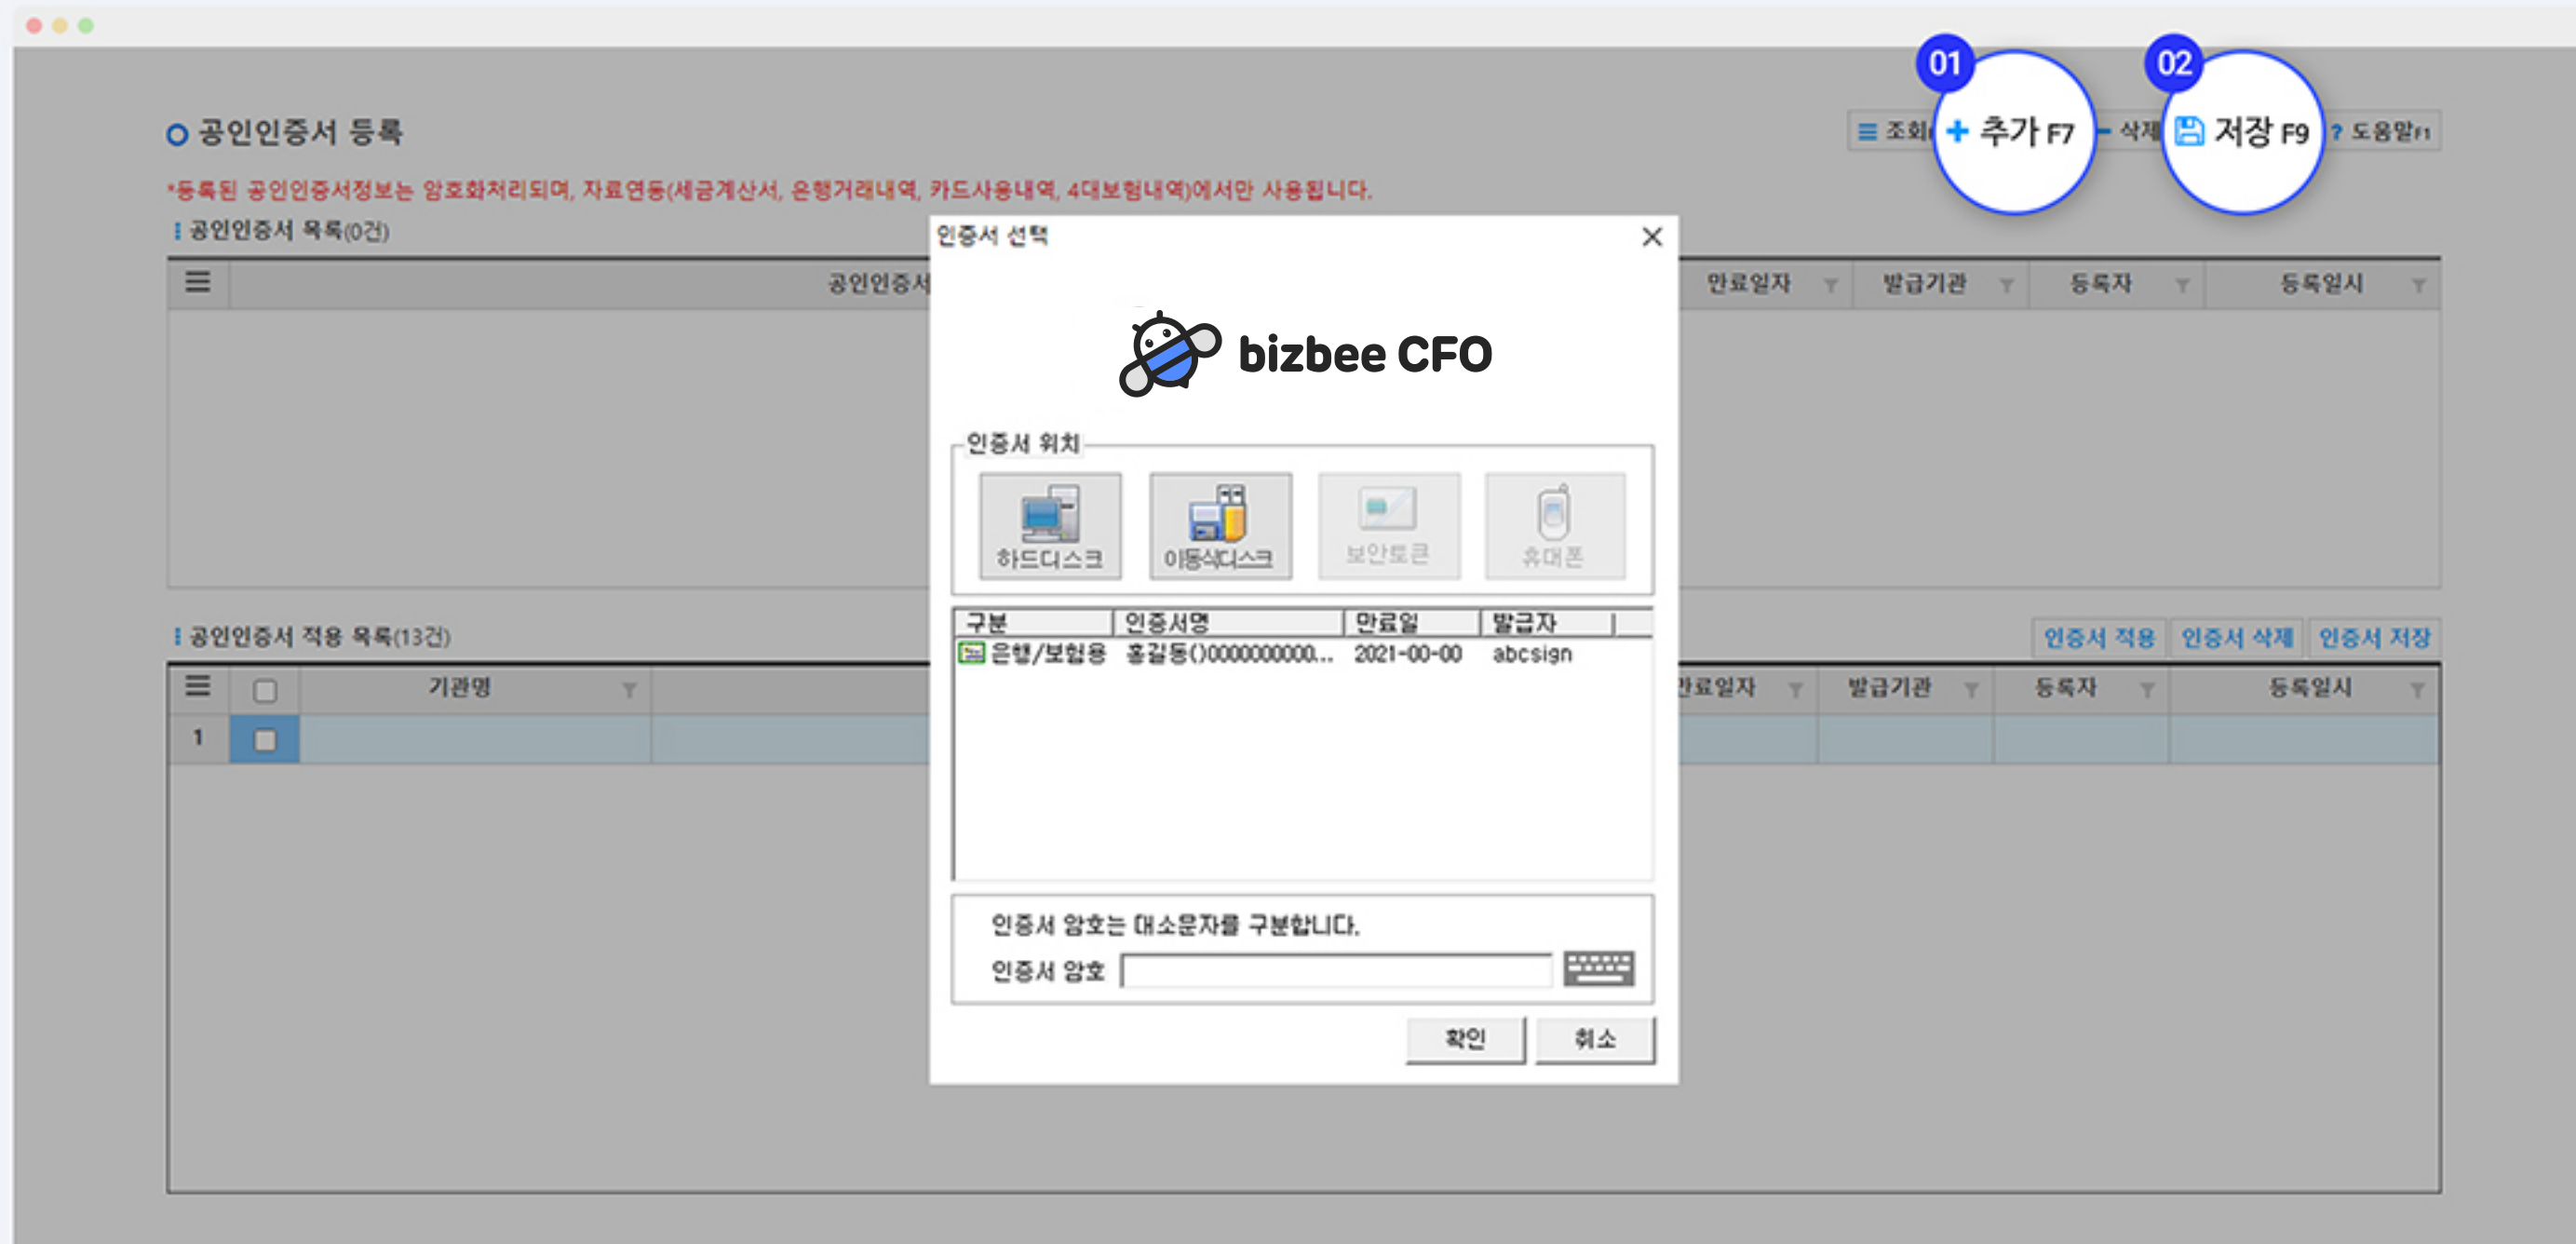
공인인증서 등록

조회 01 + 추가 F7 삭제 02 저장 F9 ? 도움말F1

*등록된 공인인증서정보는 암호화처리되며, 자료연동(세금계산서, 은행거래내역, 카드사용내역, 4대보험내역)에서만 사용됩니다.

공인인증서 목록(0건)

| ☰ | 공인인증서 | 만료일자 | 발급기관 | 등록자 | 등록일시 |
|---|---|---|---|---|---|

공인인증서 적용 목록(13건)

인증서 적용 | 인증서 삭제 | 인증서 저장

| ☰ | | 기관명 | 만료일자 | 발급기관 | 등록자 | 등록일시 |
|---|---|---|---|---|---|---|
| 1 | | | | | | |

인증서 선택

bizbee CFO

인증서 위치

하드디스크 이동식디스크 보안토큰 휴대폰

| 구분 | 인증서명 | 만료일 | 발급자 |
|---|---|---|---|
| 은행/보험용 | 홍길동()0000000000... | 2021-00-00 | abcsign |

인증서 암호는 대소문자를 구분합니다.

인증서 암호

확인 취소